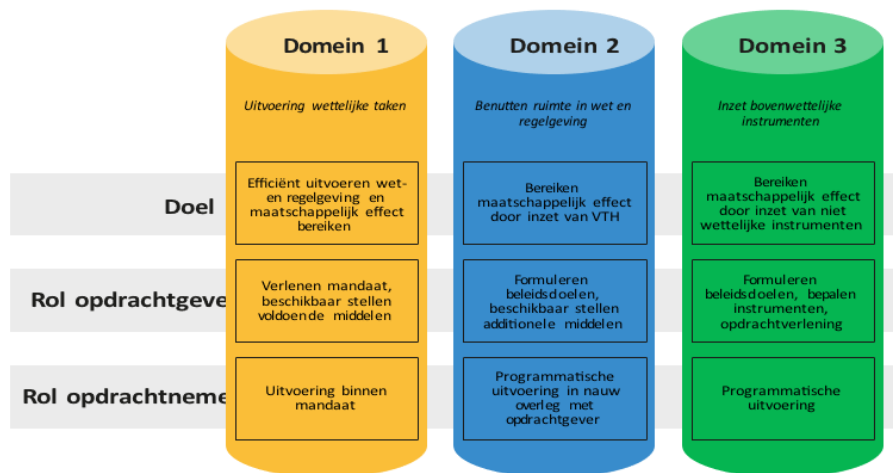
Domein 1

Uitvoering wettelijke taken

Domein 2

Benutten ruimte in wet en regelgeving

Domein 3

Inzet bovenwettelijke instrumenten

Doel

Efficiënt uitvoeren wet- en regelgeving en maatschappelijk effect bereiken

Bereiken maatschappelijk effect door inzet van VTH

Bereiken maatschappelijk effect door inzet van niet wettelijke instrumenten

Rol opdrachtgeve

Verlenen mandaat, beschikbaar stellen voldoende middelen

Formuleren beleidsdoelen, beschikbaar stellen additionele middelen

Formuleren beleidsdoelen, bepalen instrumenten, opdrachtverlening

Rol opdrachtneme

Uitvoering binnen mandaat

Programmatische uitvoering in nauw overleg met opdrachtgever

Programmatische uitvoering